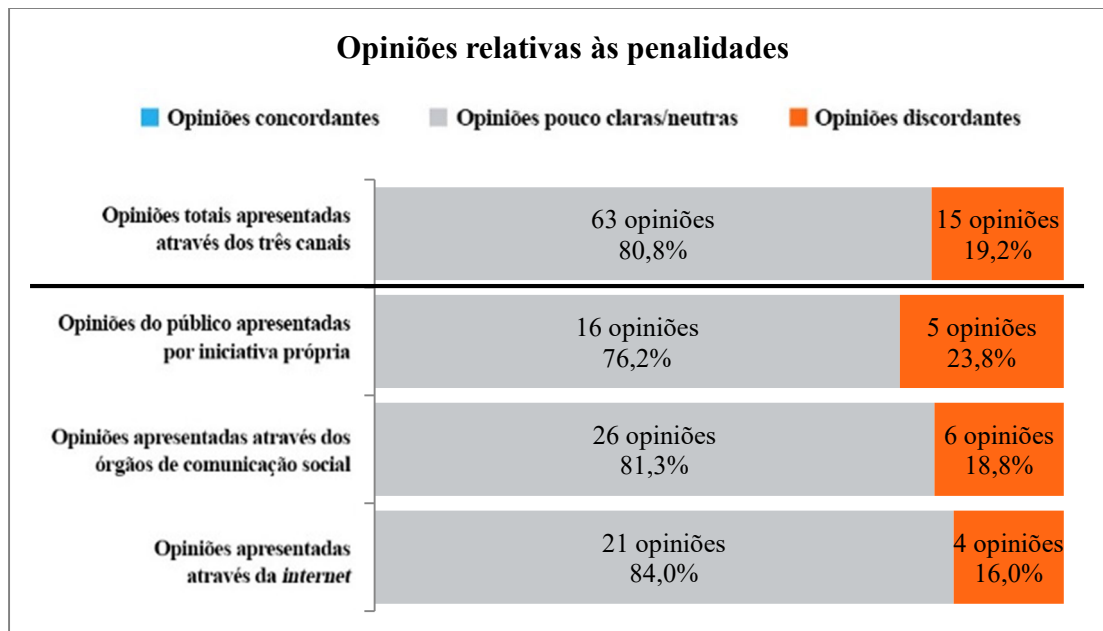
Opiniões relativas às penalidades

Opiniões concordantes Opiniões pouco claras/neutras Opiniões discordantes

Opiniões totais apresentadas através dos três canais
63 opiniões 80,8%
15 opiniões 19,2%

Opiniões do público apresentadas por iniciativa própria
16 opiniões 76,2%
5 opiniões 23,8%

Opiniões apresentadas através dos órgãos de comunicação social
26 opiniões 81,3%
6 opiniões 18,8%

Opiniões apresentadas através da internet
21 opiniões 84,0%
4 opiniões 16,0%